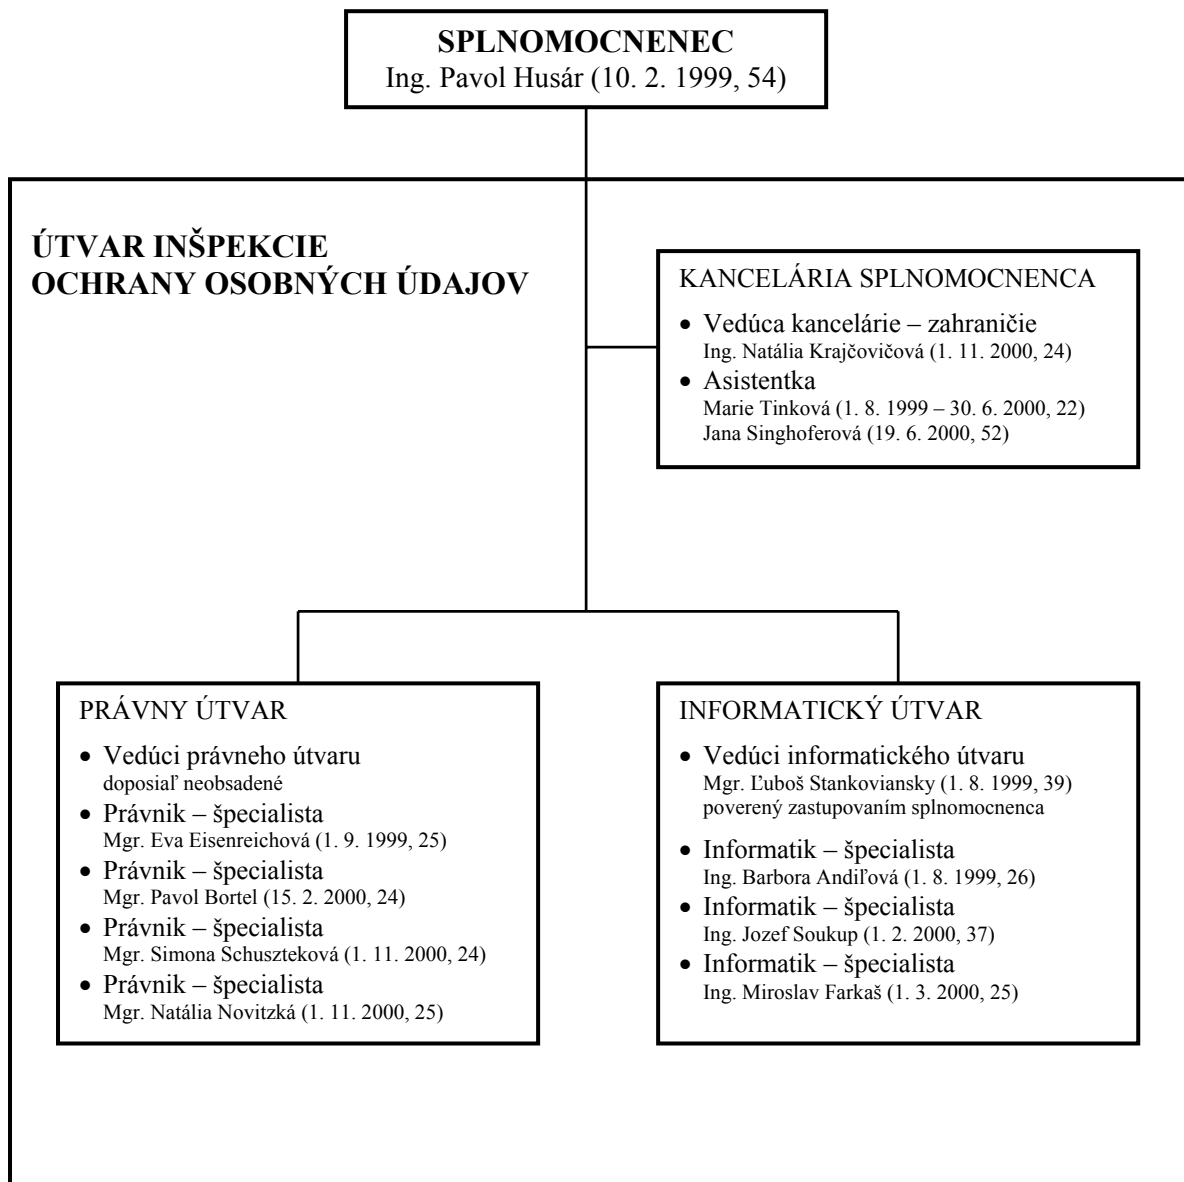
SPLNOMOCNENEC
Ing. Pavol Husár (10. 2. 1999, 54)

ÚTVAR INŠPEKCIE OCHRANY OSOBNÝCH ÚDAJOV

KANCELÁRIA SPLNOMOCNENCA

- Vedúca kancelárie – zahraničie
Ing. Natália Krajčovičová (1. 11. 2000, 24)
- Asistentka
Marie Tinková (1. 8. 1999 – 30. 6. 2000, 22)
Jana Singhoferová (19. 6. 2000, 52)

PRÁVNY ÚTVAR

- Vedúci právneho útvaru
doposiaľ neobsadené
- Právnik – špecialista
Mgr. Eva Eisenreichová (1. 9. 1999, 25)
- Právnik – špecialista
Mgr. Pavol Bortel (15. 2. 2000, 24)
- Právnik – špecialista
Mgr. Simona Schuszteková (1. 11. 2000, 24)
- Právnik – špecialista
Mgr. Natália Novitzká (1. 11. 2000, 25)

INFORMATICKÝ ÚTVAR

- Vedúci informatického útvaru
Mgr. Ľuboš Stankoviansky (1. 8. 1999, 39)
poverený zastupovaním splnomocnenca
- Informatik – špecialista
Ing. Barbora Andiľová (1. 8. 1999, 26)
- Informatik – špecialista
Ing. Jozef Soukup (1. 2. 2000, 37)
- Informatik – špecialista
Ing. Miroslav Farkaš (1. 3. 2000, 25)